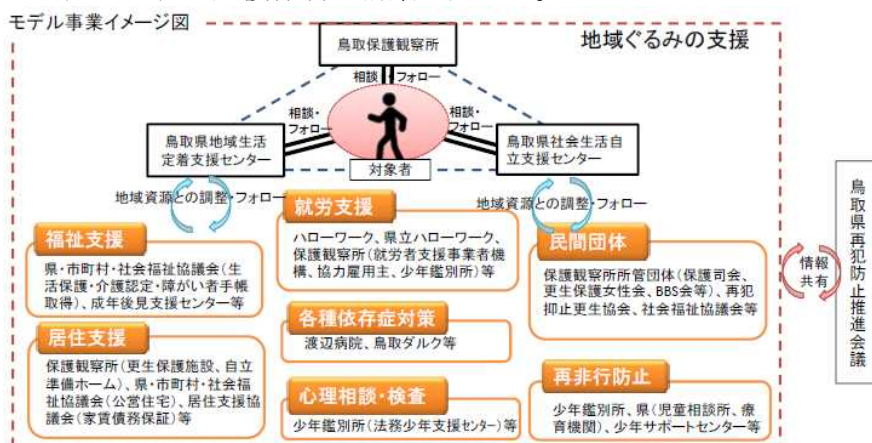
モデル事業イメージ図

地域ぐるみの支援

鳥取保護観察所

相談・フォロー

相談・フォロー

相談・フォロー

鳥取県地域生活定着支援センター

対象者

鳥取県社会生活自立支援センター

地域資源との調整・フォロー

地域資源との調整・フォロー

福祉支援

県・市町村・社会福祉協議会(生活保護・介護認定・障がい者手帳取得)、成年後見支援センター等

就労支援

ハローワーク、県立ハローワーク、保護観察所(就労者支援事業者機構、協力雇用主、少年鑑別所)等

民間団体

保護観察所所管団体(保護司会、更生保護女性会、BBS会等)、再犯抑止更生協会、社会福祉協議会等

居住支援

保護観察所(更生保護施設、自立準備ホーム)、県・市町村・社会福祉協議会(公営住宅)、居住支援協議会(家賃債務保証)等

各種依存症対策

渡辺病院、鳥取ダルク等

心理相談・検査

少年鑑別所(法務少年支援センター)等

再非行防止

少年鑑別所、県(児童相談所、療育機関)、少年サポートセンター等

情報共有

鳥取県再犯防止推進会議